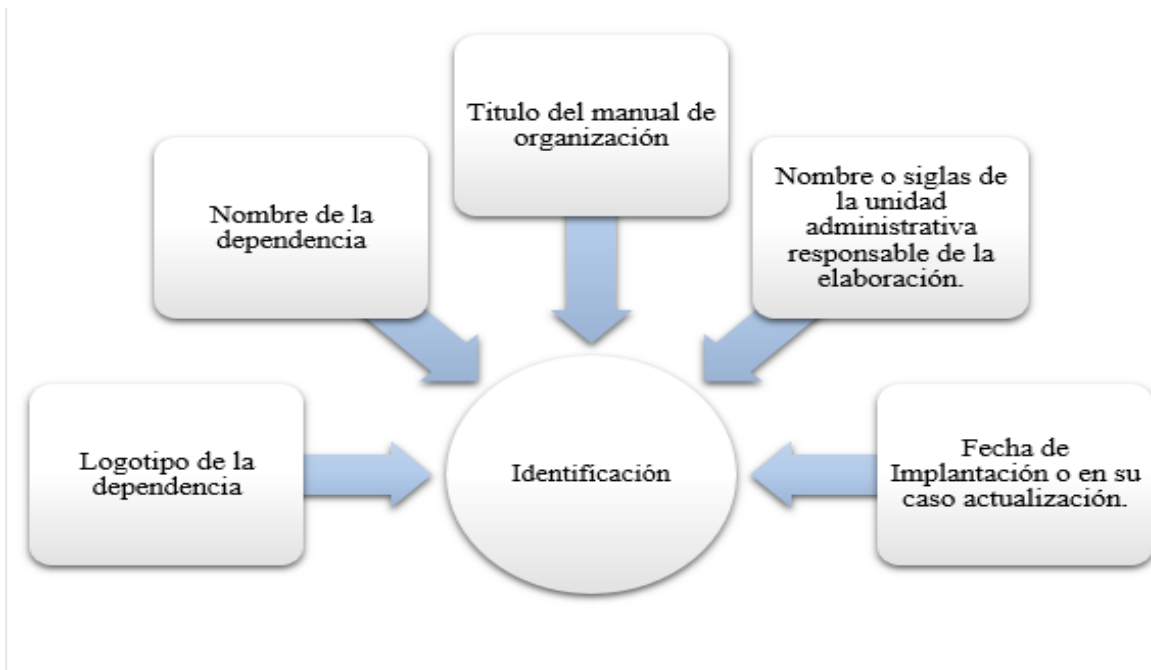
Titulo del manual de organización

Nombre de la dependencia

Nombre o siglas de la unidad administrativa responsable de la elaboración.

Logotipo de la dependencia

Identificación

Fecha de Implantación o en su caso actualización.